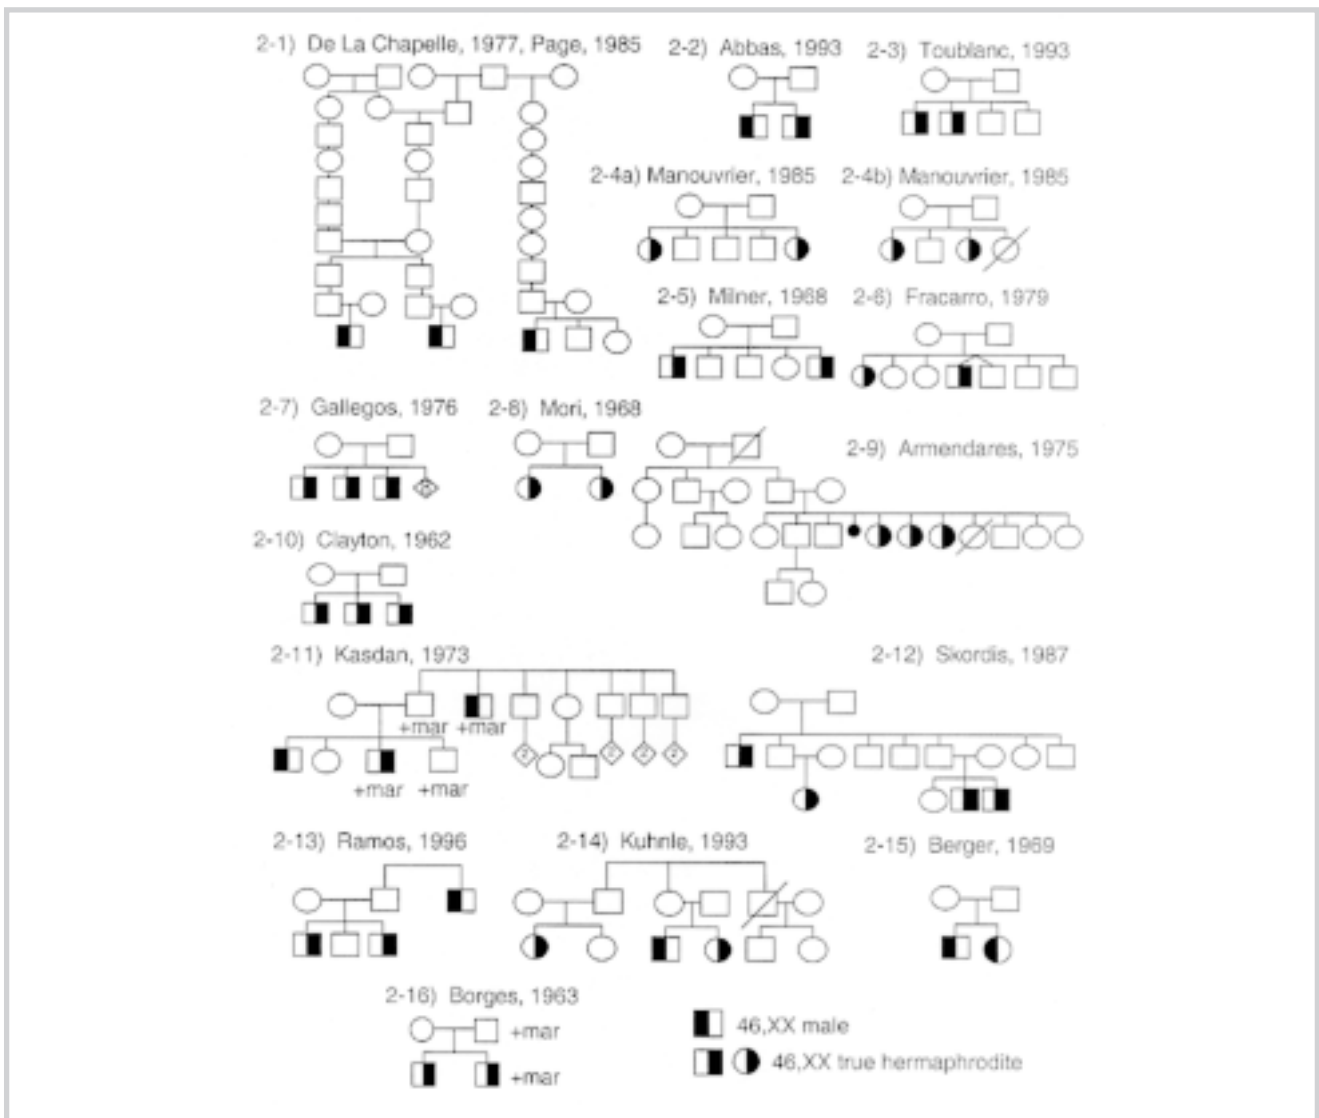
2-1) De La Chapelle, 1977, Page, 1985

2-2) Abbas, 1993

2-3) Toublanc, 1993

2-4a) Manouvrier, 1985

2-4b) Manouvrier, 1985

2-5) Milner, 1968

2-6) Fracarro, 1979

2-7) Gallegos, 1976

2-8) Mori, 1968

2-9) Armendares, 1975

2-10) Clayton, 1962

2-11) Kasdan, 1973

+mar +mar

?

? ? ?

+mar +mar

2-12) Skordis, 1987

2-13) Ramos, 1996

2-14) Kuhnle, 1993

2-15) Berger, 1969

2-16) Borges, 1963

+mar

+mar

46,XX male

46,XX true hermaphrodite